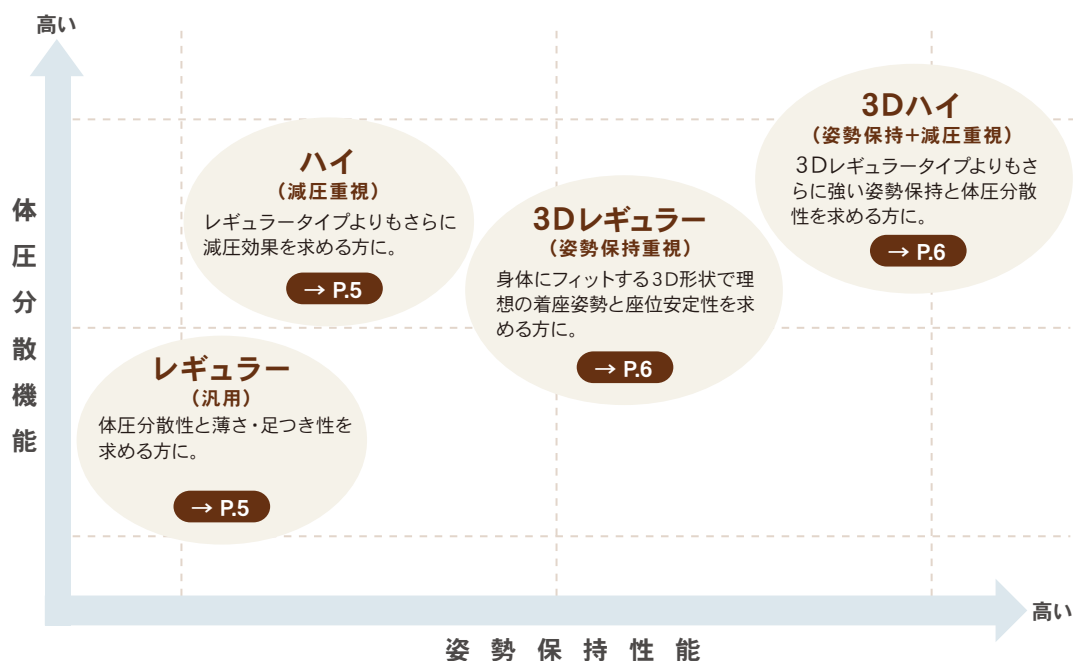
高い

体圧分散機能

ハイ
（減圧重視）
レギュラータイプよりもさらに減圧効果を求める方に。
→ P.5

3Dレギュラー
（姿勢保持重視）
身体にフィットする3D形状で理想の着座姿勢と座位安定性を求める方に。
→ P.6

3Dハイ
（姿勢保持＋減圧重視）
3Dレギュラータイプよりもさらに強い姿勢保持と体圧分散性を求める方に。
→ P.6

レギュラー
（汎用）
体圧分散性と薄さ・足つき性を求める方に。
→ P.5

高い

姿勢保持性能